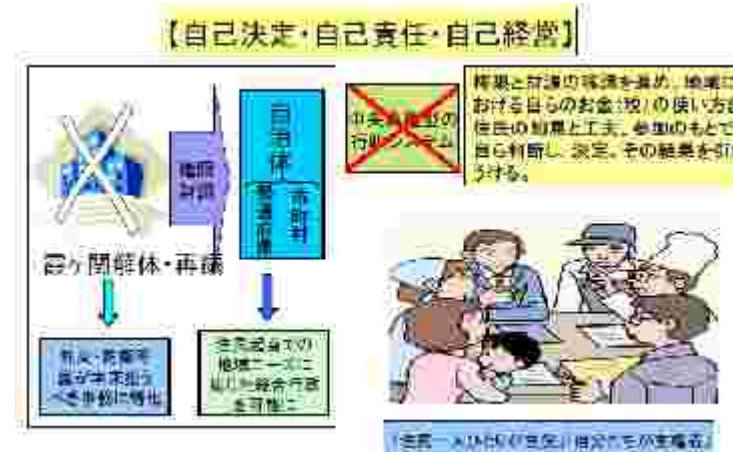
【自己決定・自己責任・自己経営】

霞ヶ関解体・再編

権限財源

自治体

都道府県

市町村

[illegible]

住民起点での地域ニーズに応じた総合行政を可能に

中央集権型の行財システム

権限と財源の移譲を進め、地域における自らのお金(税)の使い方を住民の知恵と工夫、参加のもとで自ら判断し、決定、その結果を引きうける。

「住民一人ひとりが主役」「自分たちが主権者」